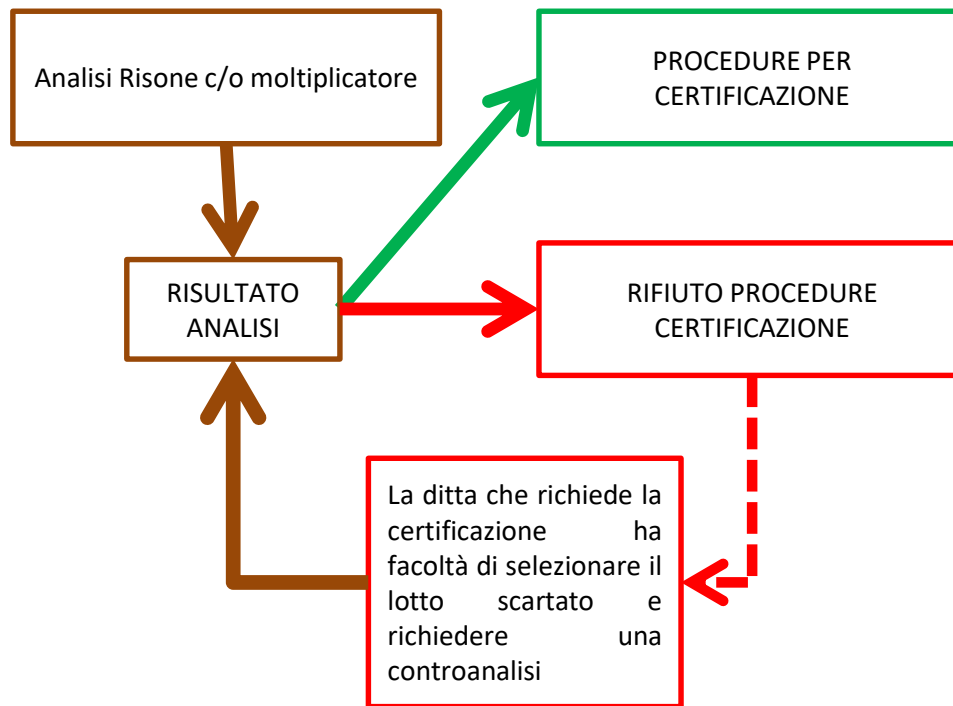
Analisi Risone c/o moltiplicatore

PROCEDURE PER CERTIFICAZIONE

RISULTATO ANALISI

RIFIUTO PROCEDURE CERTIFICAZIONE

La ditta che richiede la certificazione ha facoltà di selezionare il lotto scartato e richiedere una controanalisi